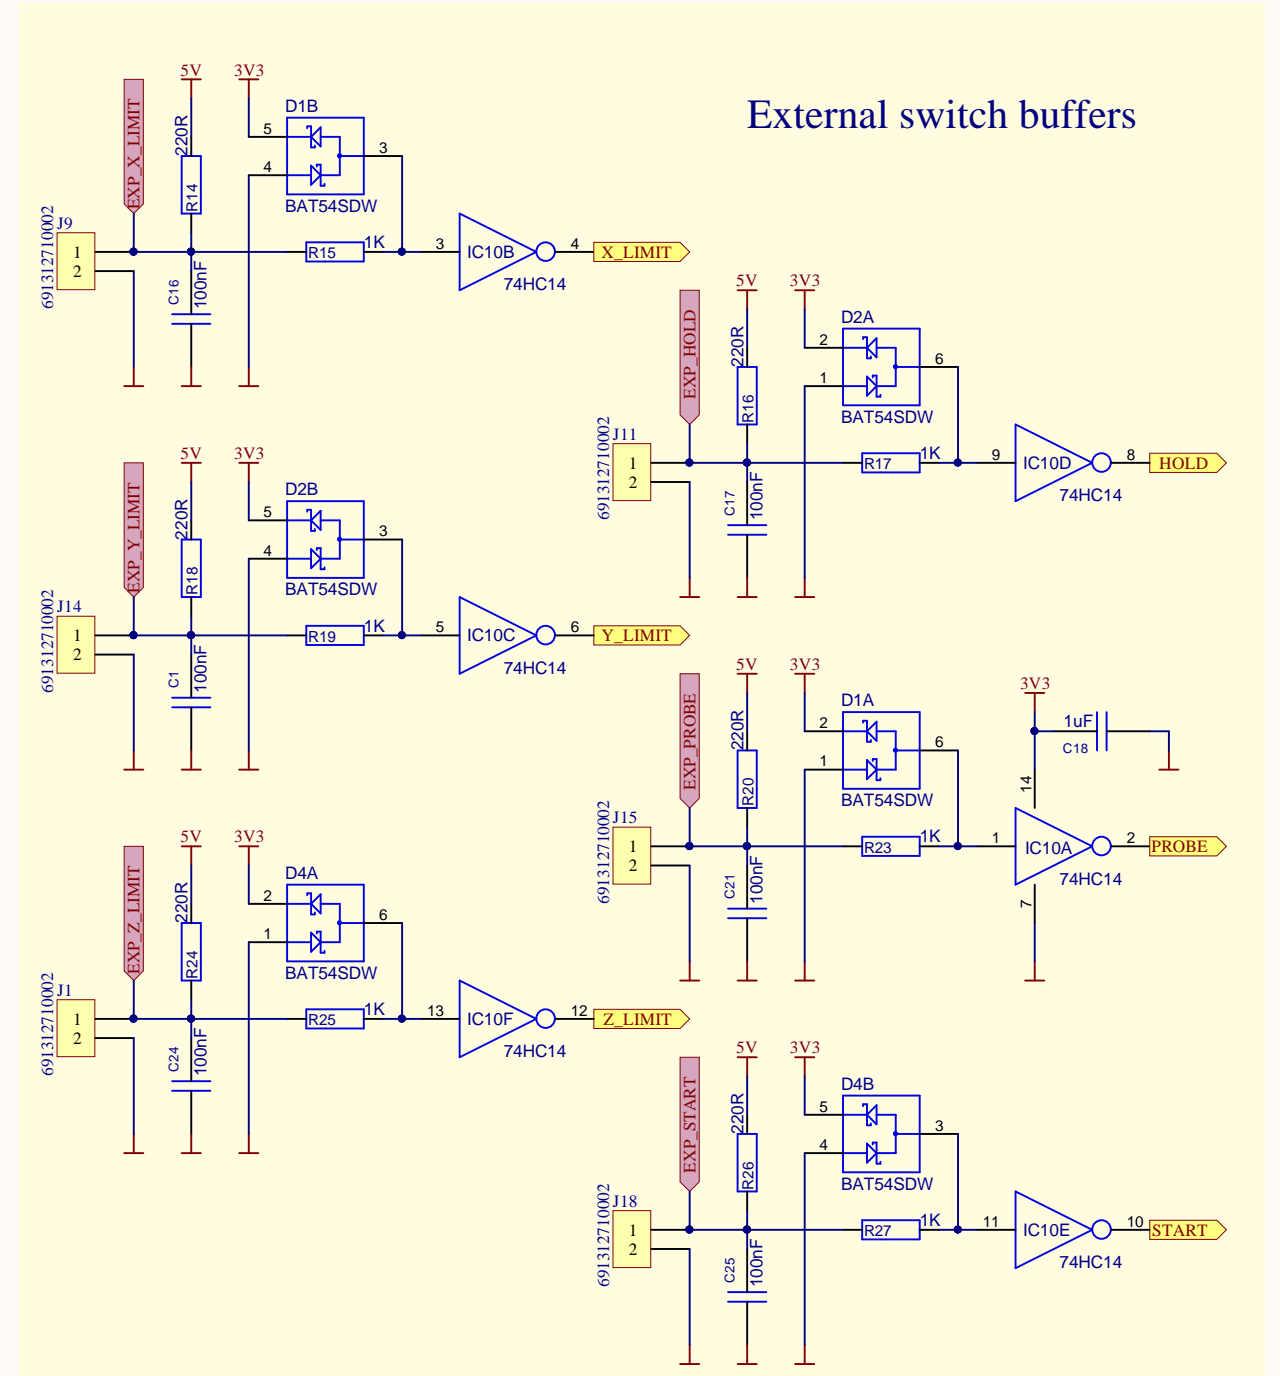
External switch buffers

EXP_X_LIMIT
5V
3V3
D1B
5
4
3
220R
R14
BAT54SDW
J9
691312710002
1
2
C16
100nF
R15
1K
3
IC10B
74HC14
4
X_LIMIT

EXP_HOLD
5V
3V3
D2A
2
1
6
220R
R16
BAT54SDW
J11
691312710002
1
2
C17
100nF
R17
1K
9
IC10D
74HC14
8
HOLD

EXP_Y_LIMIT
5V
3V3
D2B
5
4
3
220R
R18
BAT54SDW
J14
691312710002
1
2
C1
100nF
R19
1K
5
IC10C
74HC14
6
Y_LIMIT

EXP_PROBE
5V
3V3
D1A
2
1
6
220R
R20
BAT54SDW
J15
691312710002
1
2
C21
100nF
R23
1K
1
IC10A
74HC14
2
PROBE
3V3
1uF
C18
14
7

EXP_Z_LIMIT
5V
3V3
D4A
2
1
6
220R
R24
BAT54SDW
J1
691312710002
1
2
C24
100nF
R25
1K
13
IC10F
74HC14
12
Z_LIMIT

EXP_START
5V
3V3
D4B
5
4
3
220R
R26
BAT54SDW
J18
691312710002
1
2
C25
100nF
R27
1K
11
IC10E
74HC14
10
START